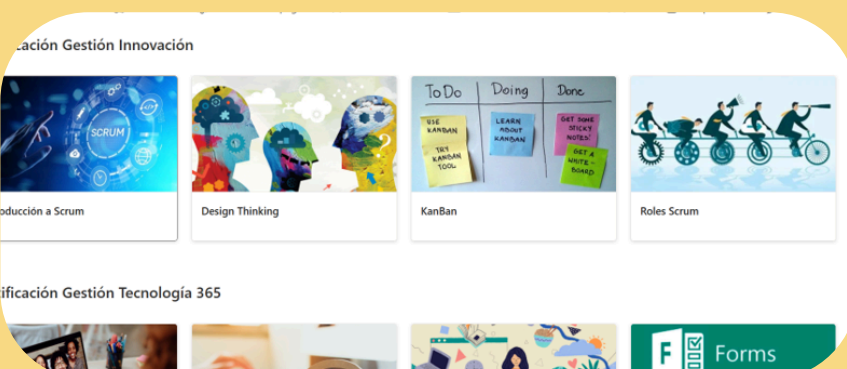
cación Gestión Innovación

SCRUM

oducción a Scrum

Design Thinking

To Do | Doing | Done

USE KANBAN

TRY KANBAN TOOL

LEARN ABOUT KANBAN

GET SOME STICKY NOTES!

GET A WHITE-BOARD

KanBan

Roles Scrum

ificación Gestión Tecnología 365

F Forms